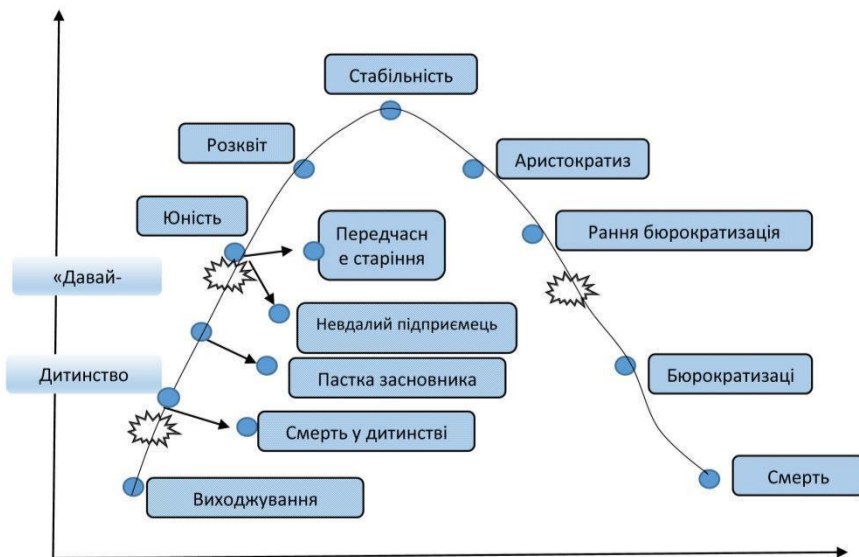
Стабільність

Розквіт

Аристократиз

Юність

Передчасне старіння

Рання бюрократизація

«Давай-

Невдалий підприємець

Дитинство

Пастка засновника

Бюрократизаці

Смерть у дитинстві

Смерть

Виходжування